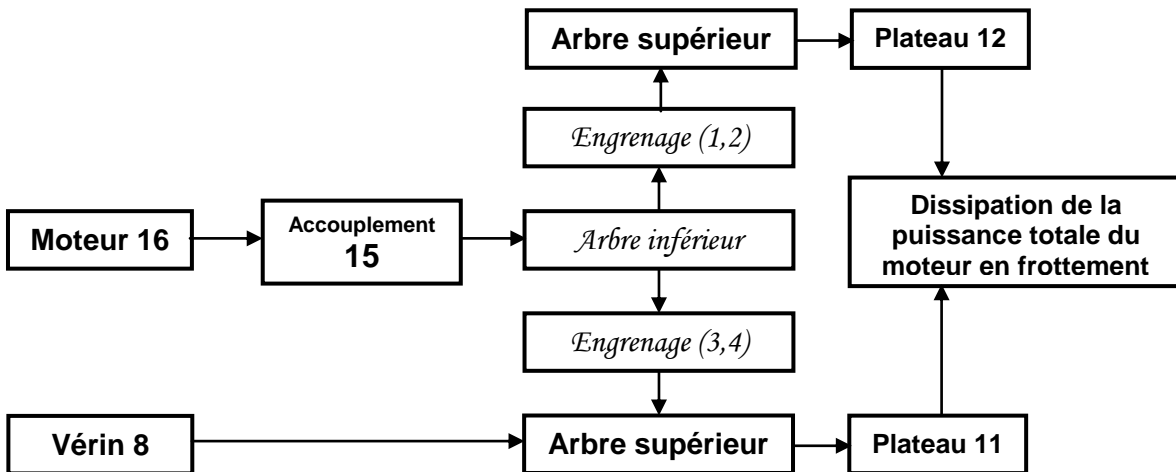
Arbre supérieur

Plateau 12

Engrenage (1,2)

Dissipation de la puissance totale du moteur en frottement

Moteur 16

Accouplement 15

Arbre inférieur

Engrenage (3,4)

Vérin 8

Arbre supérieur

Plateau 11